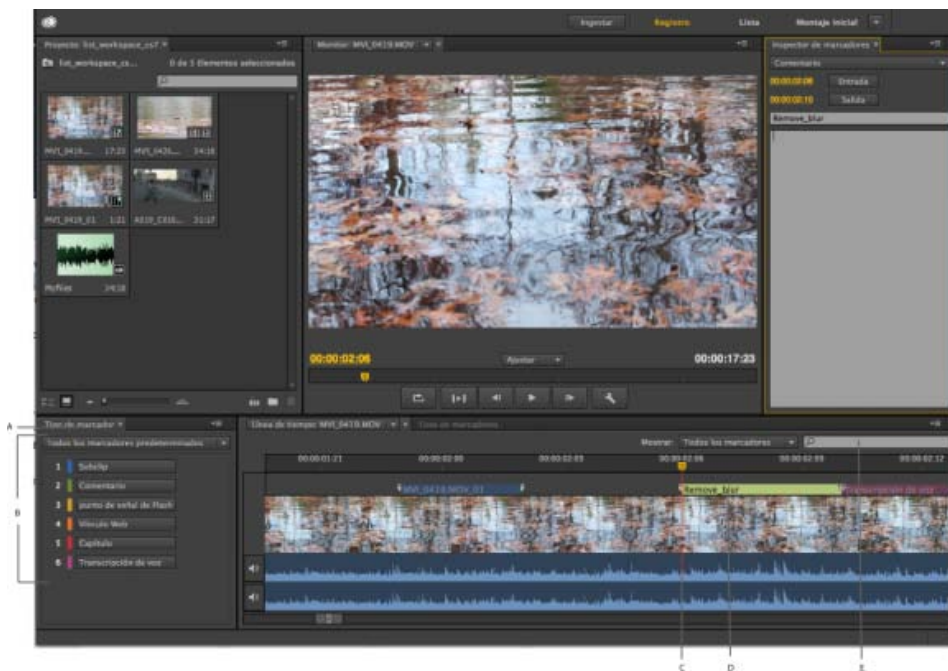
Ingestar Registro Lista Montaje inicial

Proyecto: 1st_workspace_cs7
1st_workspace_cs... 0 de 5 Elementos seleccionados

MVI_0419... 17:23
MVI_0420... 14:16
MVI_0419_01 1:01
A319_C010... 31:17
MyFilm 14:16

Monitor: MVI_0419.MOV
00:00:02:06
Ajustar
00:00:17:23

Inspector de marcadores
Comentario
00:00:02:06 Entrada
00:00:02:16 Salida
Remove_blur

A
Tipo de marcador
Todos los marcadores predeterminados
B
1 Subclip
2 Comentario
3 punto de señal de Flash
4 Vínculo Web
5 Capítulo
6 Transcripción de voz

Línea de tiempo: MVI_0419.MOV
Lista de marcadores
Mostrar: Todos los marcadores
00:00:01:21 00:00:02:00 00:00:02:03 00:00:02:06 00:00:02:09 00:00:02:12
MVI_0419.MOV_01
Remove_blur
Transcripción de voz

C D E